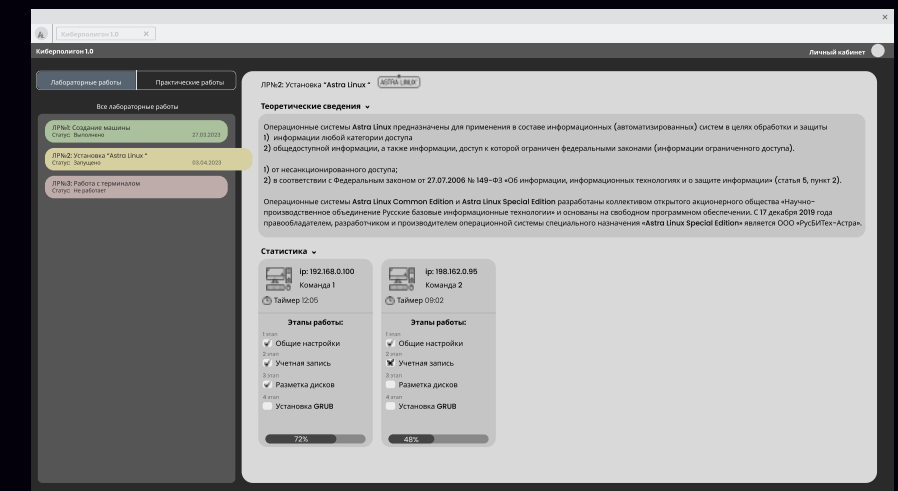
Киберполигон 1.0

Киберполигон 1.0

Личный кабинет

Лабораторные работы | Практические работы

Все лабораторные работы

ЛР№1: Создание машины
Статус: Выполнено 27.03.2023

ЛР№2: Установка "Astra Linux "
Статус: Запущено 03.04.2023

ЛР№3: Работа с терминалом
Статус: Не работает

ЛР№2: Установка "Astra Linux " ASTRA LINUX

Теоретические сведения

Операционные системы Astra Linux предназначены для применения в составе информационных (автоматизированных) систем в целях обработки и защиты
1) информации любой категории доступа
2) общедоступной информации, а также информации, доступ к которой ограничен федеральными законами (информации ограниченного доступа).

1) от несанкционированного доступа;
2) в соответствии с Федеральным законом от 27.07.2006 № 149-ФЗ «Об информации, информационных технологиях и о защите информации» (статья 5, пункт 2).

Операционные системы Astra Linux Common Edition и Astra Linux Special Edition разработаны коллективом открытого акционерного общества «Научно-производственное объединение Русские базовые информационные технологии» и основаны на свободном программном обеспечении. С 17 декабря 2019 года правообладателем, разработчиком и производителем операционной системы специального назначения «Astra Linux Special Edition» является ООО «РусБИТех-Астра».

Статистика

ip: 192.168.0.100
Команда 1
Таймер 12:05
Этапы работы:
1 этап
Общие настройки
2 этап
Учетная запись
3 этап
Разметка дисков
4 этап
Установка GRUB
72%

ip: 198.162.0.95
Команда 2
Таймер 09:02
Этапы работы:
1 этап
Общие настройки
2 этап
Учетная запись
3 этап
Разметка дисков
4 этап
Установка GRUB
48%